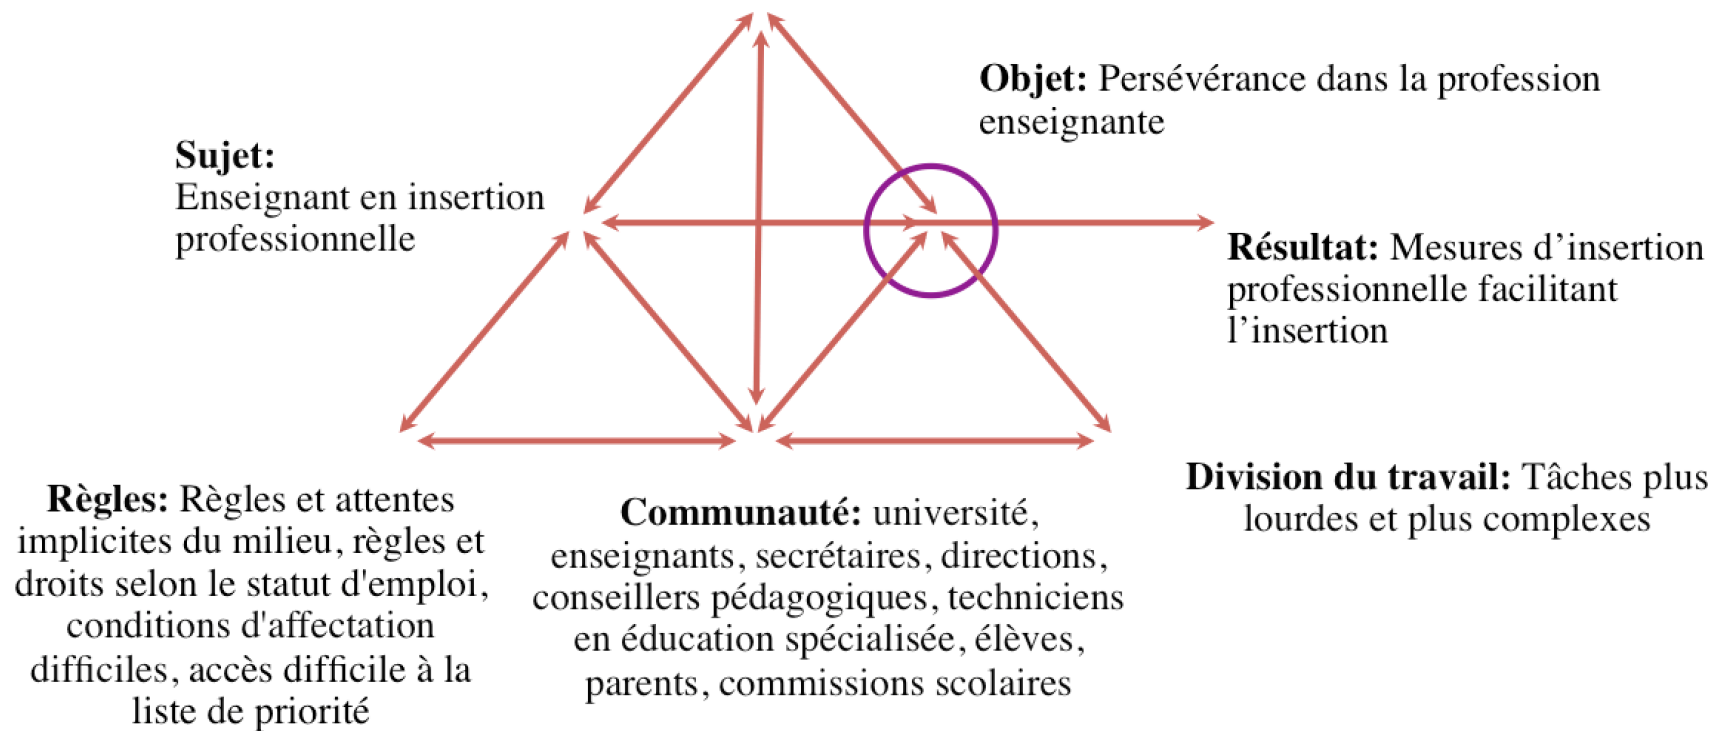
**Objet:** Persévérance dans la profession enseignante

**Sujet:**
Enseignant en insertion professionnelle

**Résultat:** Mesures d’insertion professionnelle facilitant l’insertion

**Règles:** Règles et attentes implicites du milieu, règles et droits selon le statut d'emploi, conditions d'affectation difficiles, accès difficile à la liste de priorité

**Communauté:** université, enseignants, secrétaires, directions, conseillers pédagogiques, techniciens en éducation spécialisée, élèves, parents, commissions scolaires

**Division du travail:** Tâches plus lourdes et plus complexes